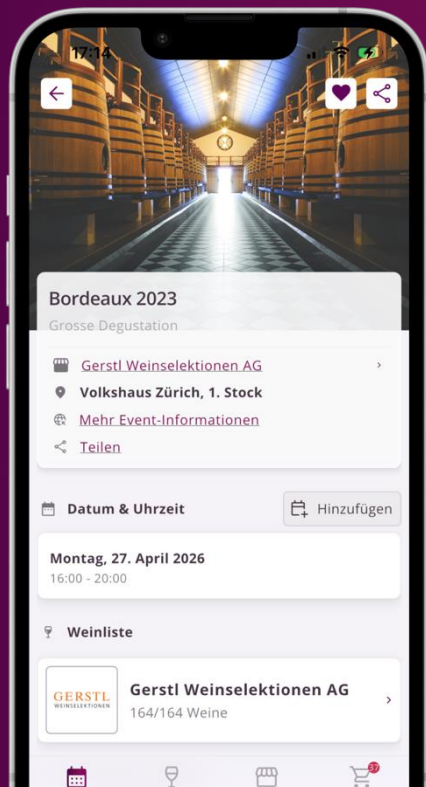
17:14

Bordeaux 2023
Grosse Degustation

Gerstl Weinselektionen AG
Volkshaus Zürich, 1. Stock
Mehr Event-Informationen
Teilen

Datum & Uhrzeit
Hinzufügen

Montag, 27. April 2026
16:00 - 20:00

Weinliste

GERSTL WEINSELEKTIONEN
Gerstl Weinselektionen AG
164/164 Weine

17